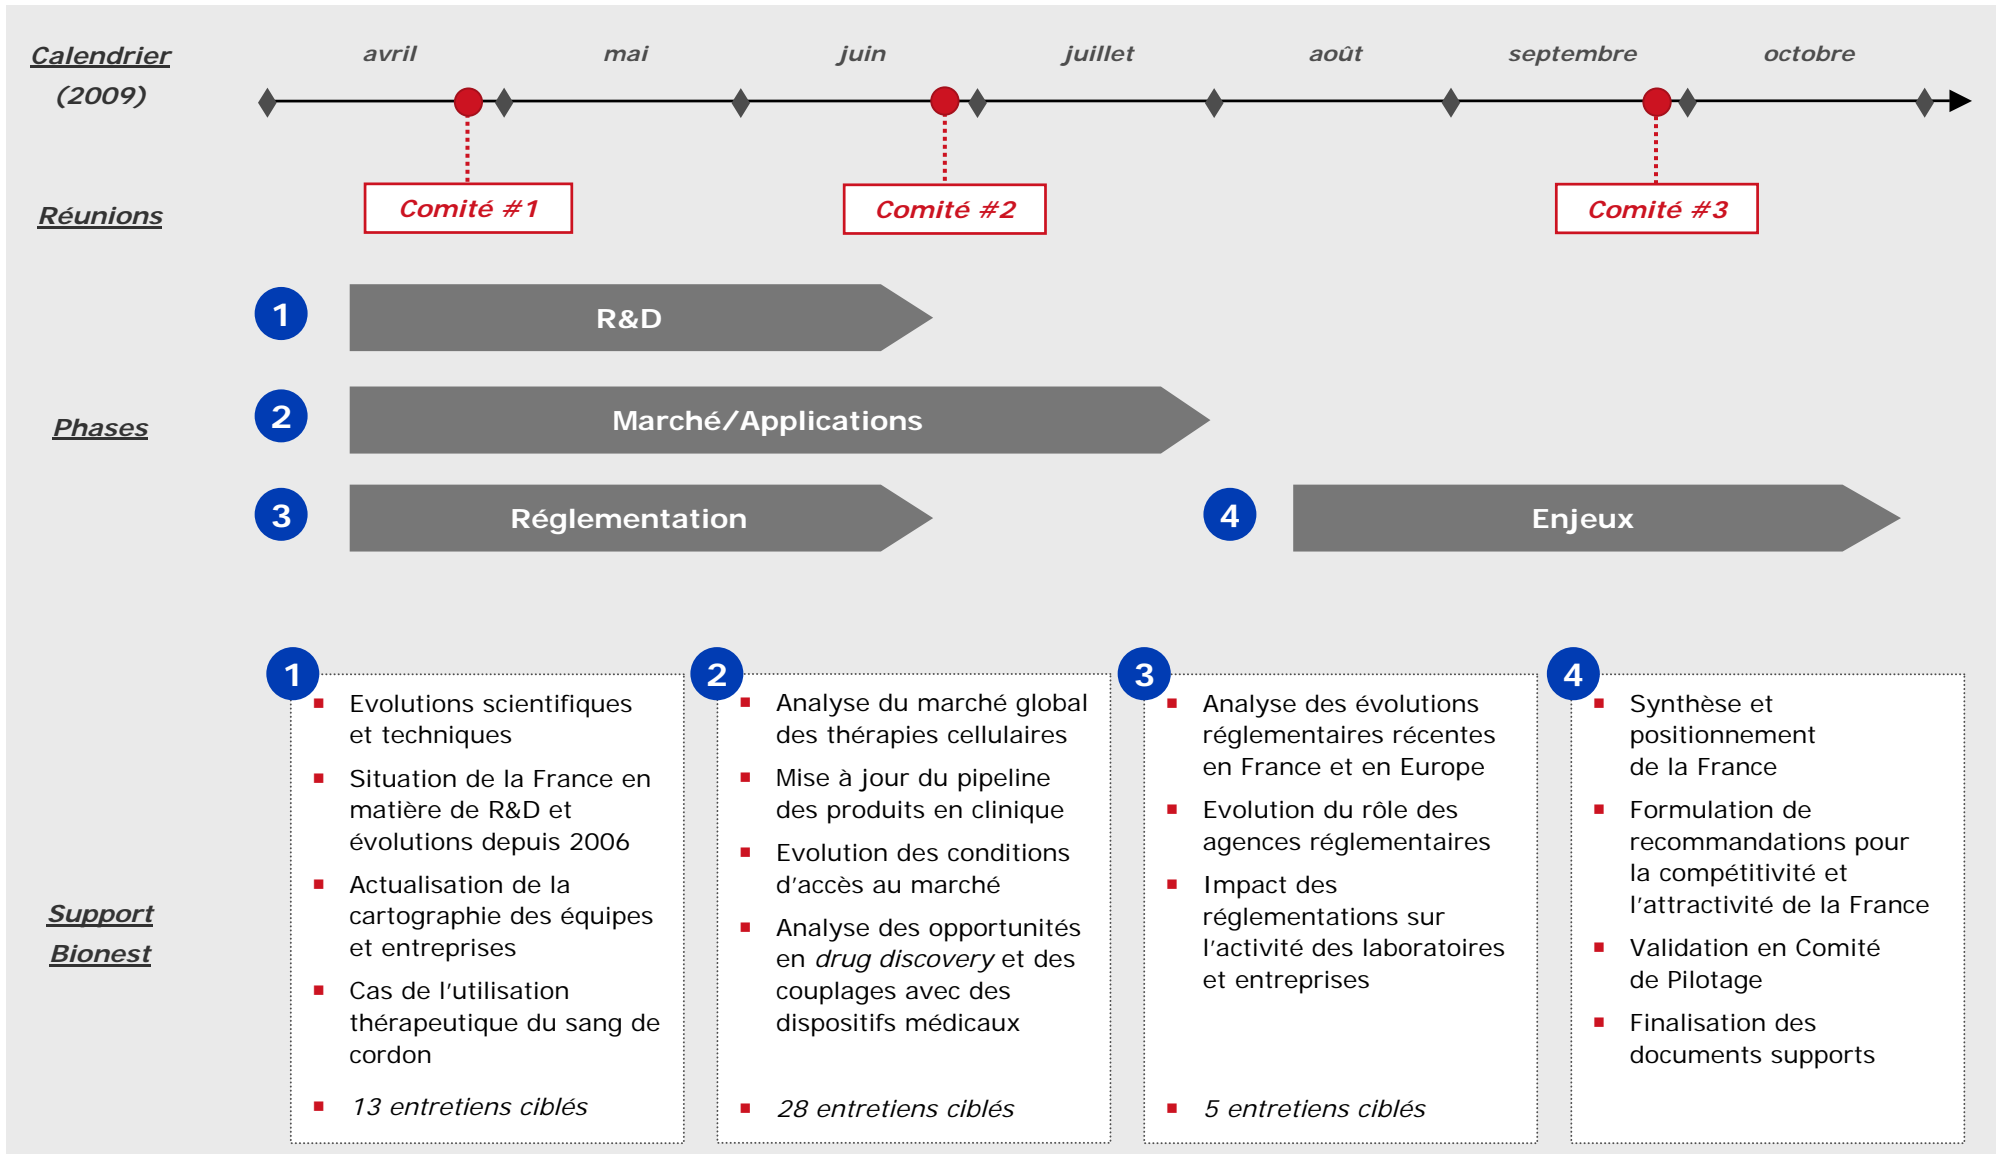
Calendrier (2009)

avril mai juin juillet août septembre octobre

Réunions

Comité #1

Comité #2

Comité #3

Phases

1 R&D

2 Marché/Applications

3 Réglementation

4 Enjeux

Support Bionest

1
- Evolutions scientifiques et techniques
- Situation de la France en matière de R&D et évolutions depuis 2006
- Actualisation de la cartographie des équipes et entreprises
- Cas de l'utilisation thérapeutique du sang de cordon
- *13 entretiens ciblés*

2
- Analyse du marché global des thérapies cellulaires
- Mise à jour du pipeline des produits en clinique
- Evolution des conditions d'accès au marché
- Analyse des opportunités en *drug discovery* et des couplages avec des dispositifs médicaux
- *28 entretiens ciblés*

3
- Analyse des évolutions réglementaires récentes en France et en Europe
- Evolution du rôle des agences réglementaires
- Impact des réglementations sur l'activité des laboratoires et entreprises
- *5 entretiens ciblés*

4
- Synthèse et positionnement de la France
- Formulation de recommandations pour la compétitivité et l'attractivité de la France
- Validation en Comité de Pilotage
- Finalisation des documents supports